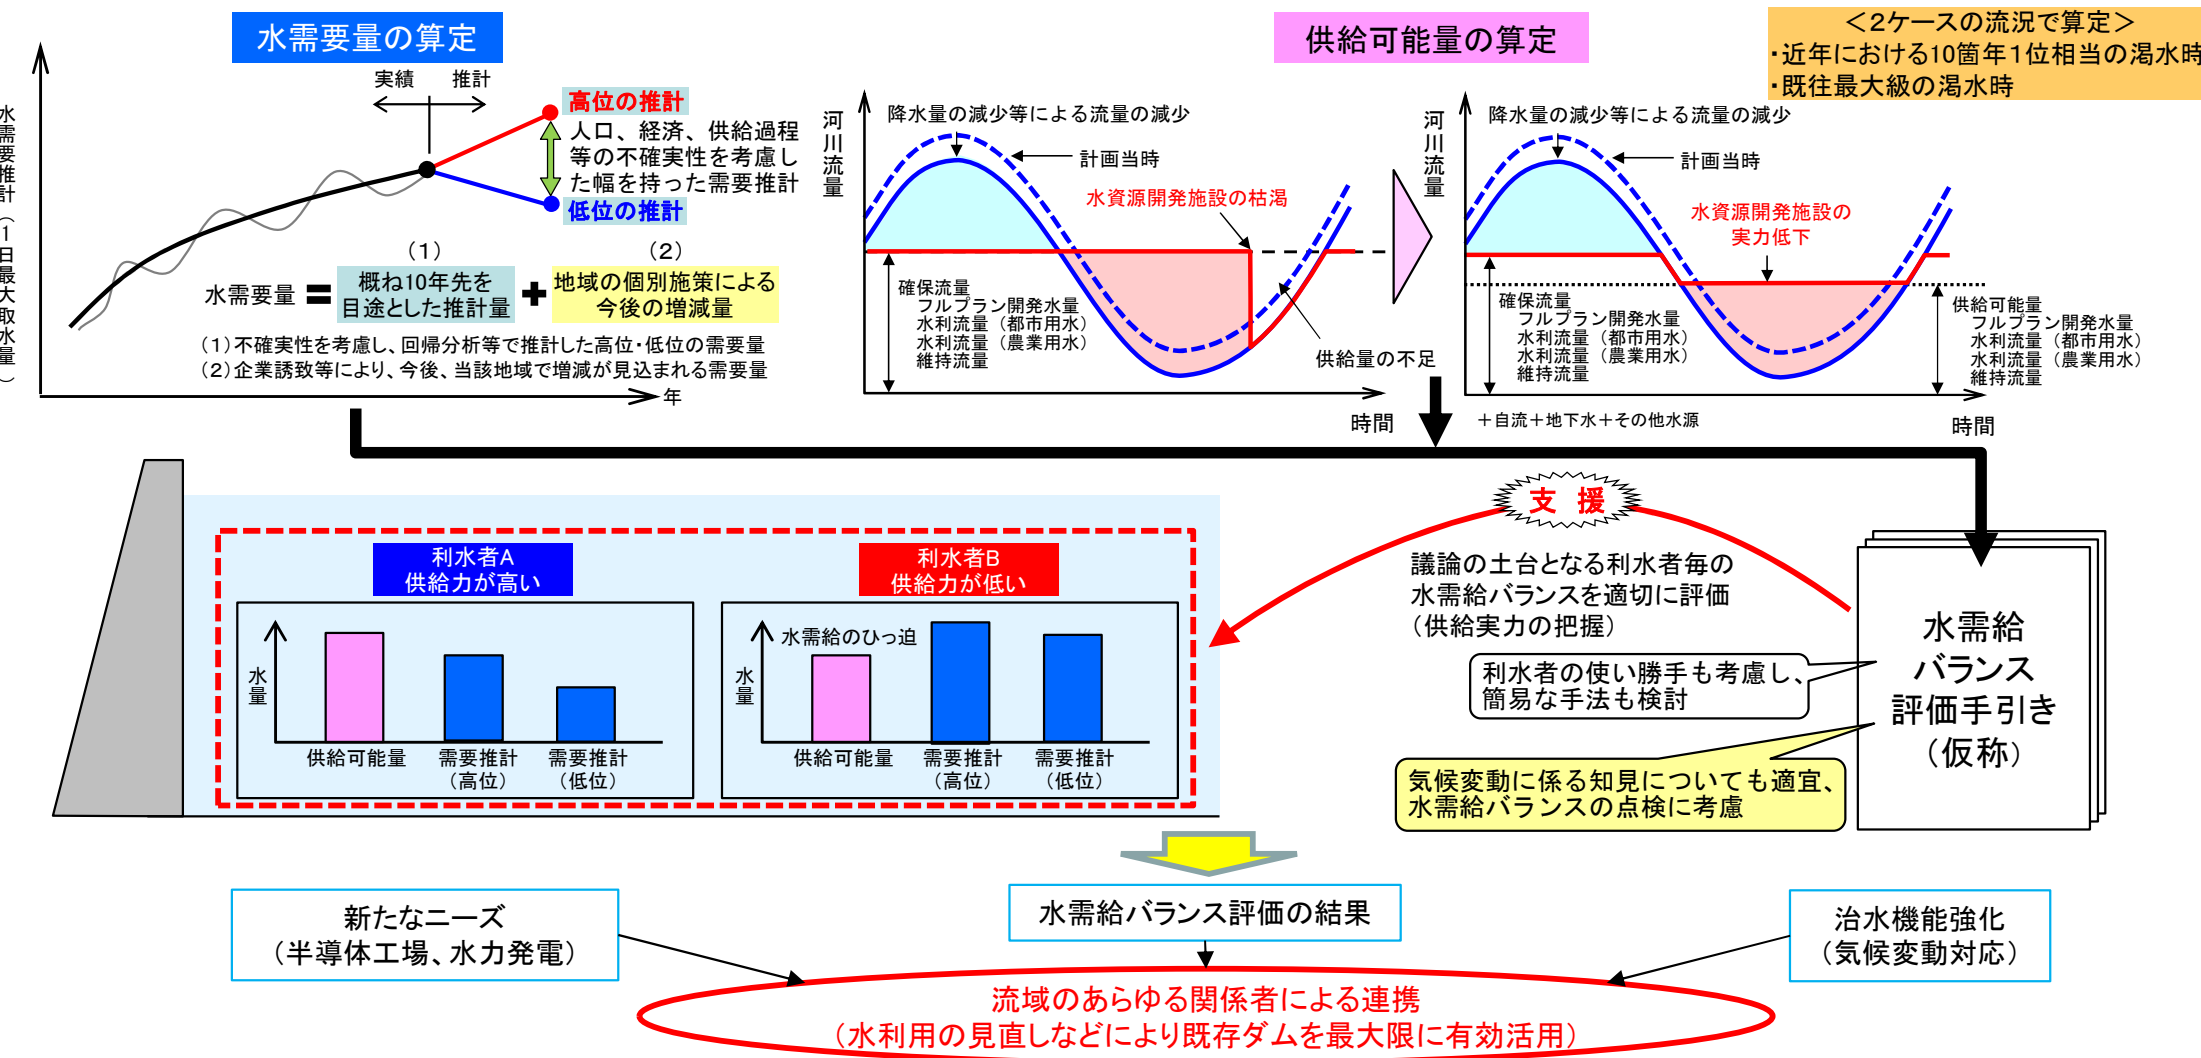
水需要量の算定

水需要推計（1日最大取水量）

実績　推計

高位の推計

人口、経済、供給過程等の不確実性を考慮した幅を持った需要推計

低位の推計

水需要量 ＝ （1）概ね10年先を目途とした推計量 ＋ （2）地域の個別施策による今後の増減量

（1）不確実性を考慮し、回帰分析等で推計した高位・低位の需要量
（2）企業誘致等により、今後、当該地域で増減が見込まれる需要量

年

供給可能量の算定

＜2ケースの流況で算定＞
・近年における10箇年1位相当の渇水時
・既往最大級の渇水時

河川流量

降水量の減少等による流量の減少

計画当時

水資源開発施設の枯渇

確保流量
フルプラン開発水量
水利流量（都市用水）
水利流量（農業用水）
維持流量

供給量の不足

時間

河川流量

降水量の減少等による流量の減少

計画当時

水資源開発施設の実力低下

確保流量
フルプラン開発水量
水利流量（都市用水）
水利流量（農業用水）
維持流量

供給可能量
フルプラン開発水量
水利流量（都市用水）
水利流量（農業用水）
維持流量

＋自流＋地下水＋その他水源

時間

利水者A
供給力が高い

水量

供給可能量　需要推計（高位）　需要推計（低位）

利水者B
供給力が低い

水需給のひっ迫

水量

供給可能量　需要推計（高位）　需要推計（低位）

支 援

議論の土台となる利水者毎の水需給バランスを適切に評価（供給実力の把握）

利水者の使い勝手も考慮し、簡易な手法も検討

気候変動に係る知見についても適宜、水需給バランスの点検に考慮

水需給バランス評価手引き（仮称）

新たなニーズ（半導体工場、水力発電）

水需給バランス評価の結果

治水機能強化（気候変動対応）

流域のあらゆる関係者による連携
（水利用の見直しなどにより既存ダムを最大限に有効活用）